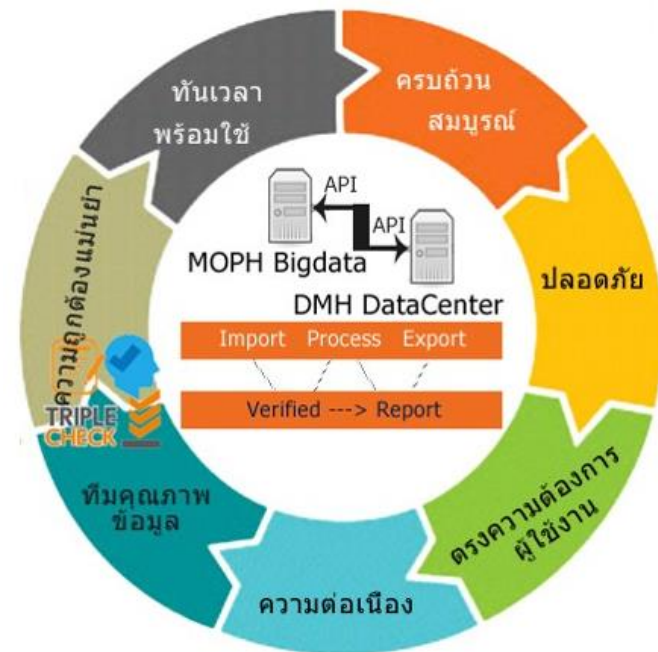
ทันเวลา พร้อมใช้

ครบถ้วน สมบูรณ์

ปลอดภัย

ตรงความต้องการ ผู้ใช้งาน

ความต่อเนื่อง

ทีมคุณภาพ ข้อมูล

ความถูกต้องแม่นยำ

TRIPLE CHECK

API

API

MOPH Bigdata

DMH DataCenter

Import Process Export

Verified ---> Report